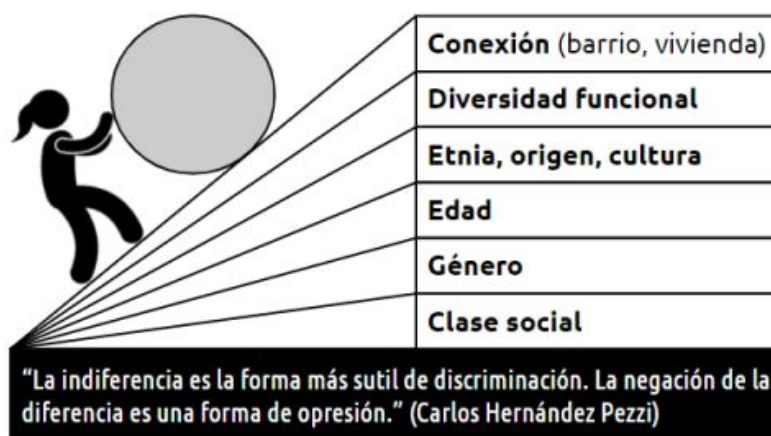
Conexión (barrio, vivienda)

Diversidad funcional

Etnia, origen, cultura

Edad

Género

Clase social

"La indiferencia es la forma más sutil de discriminación. La negación de la diferencia es una forma de opresión." (Carlos Hernández Pezzi)